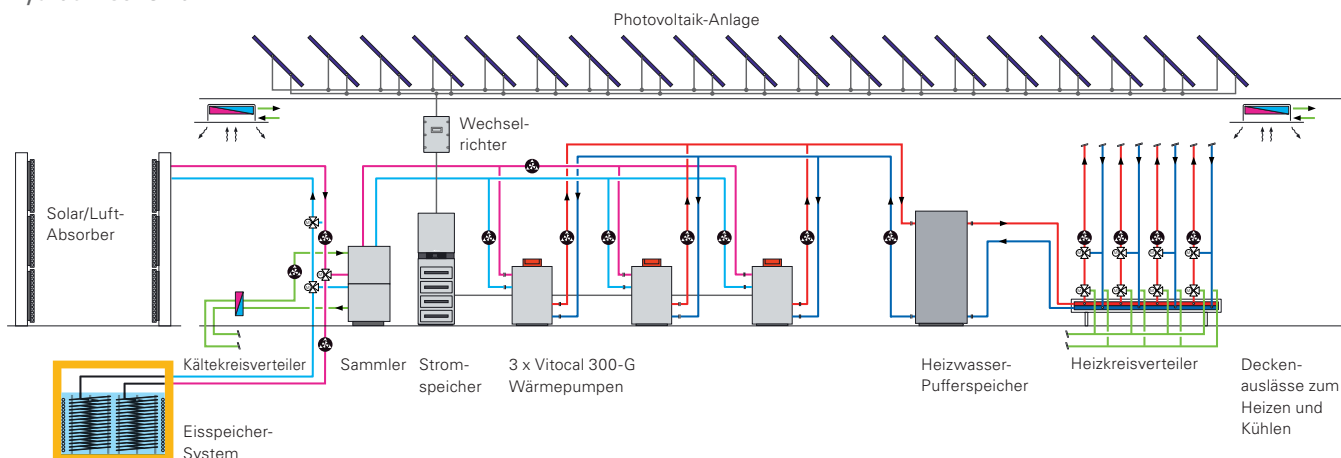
Photovoltaik-Anlage

Wechselrichter

Solar/Luft-Absorber

Kältekreisverteiler

Sammler

Stromspeicher

3 x Vitocal 300-G Wärmepumpen

Heizwasser-Pufferspeicher

Heizkreisverteiler

Deckenauslässe zum Heizen und Kühlen

Eisspeicher-System